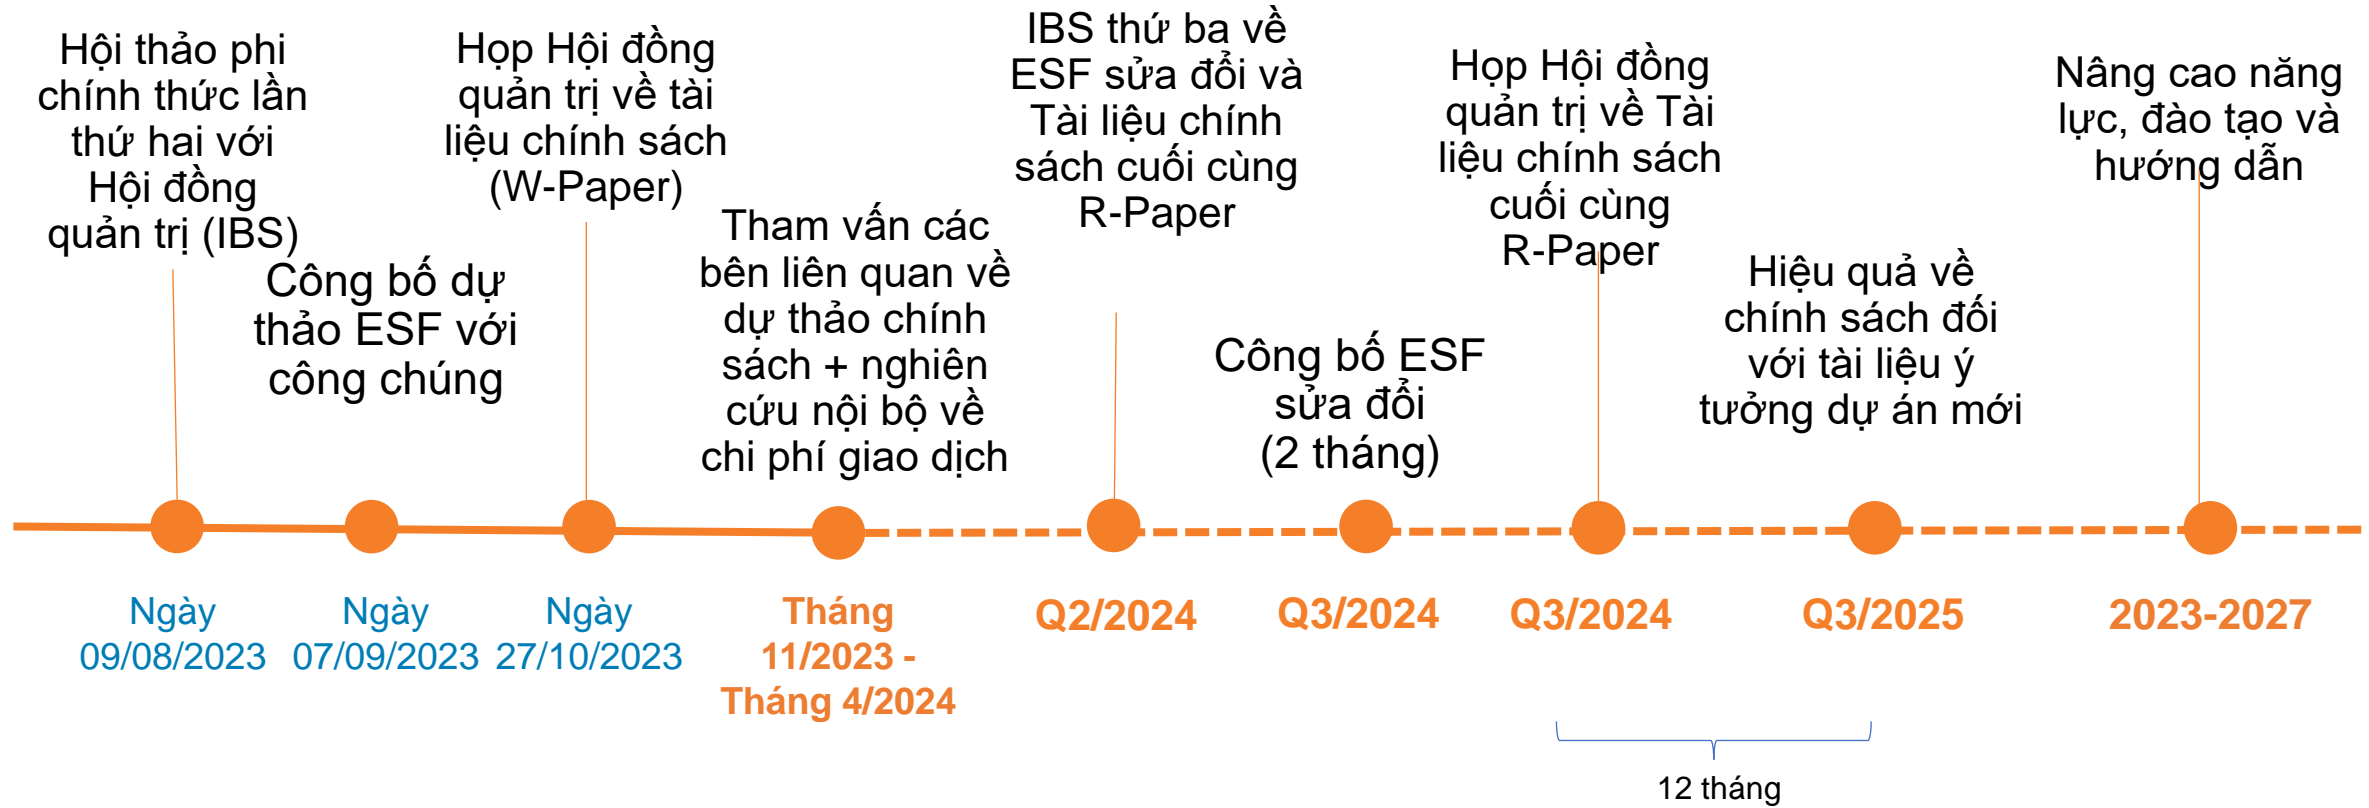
Hội thảo phi chính thức lần thứ hai với Hội đồng quản trị (IBS)

Công bố dự thảo ESF với công chúng

Họp Hội đồng quản trị về tài liệu chính sách (W-Paper)

Tham vấn các bên liên quan về dự thảo chính sách + nghiên cứu nội bộ về chi phí giao dịch

IBS thứ ba về ESF sửa đổi và Tài liệu chính sách cuối cùng R-Paper

Công bố ESF sửa đổi (2 tháng)

Họp Hội đồng quản trị về Tài liệu chính sách cuối cùng R-Paper

Hiệu quả về chính sách đối với tài liệu ý tưởng dự án mới

Nâng cao năng lực, đào tạo và hướng dẫn

Ngày 09/08/2023

Ngày 07/09/2023

Ngày 27/10/2023

Tháng 11/2023 - Tháng 4/2024

Q2/2024

Q3/2024

Q3/2024

Q3/2025

2023-2027

12 tháng